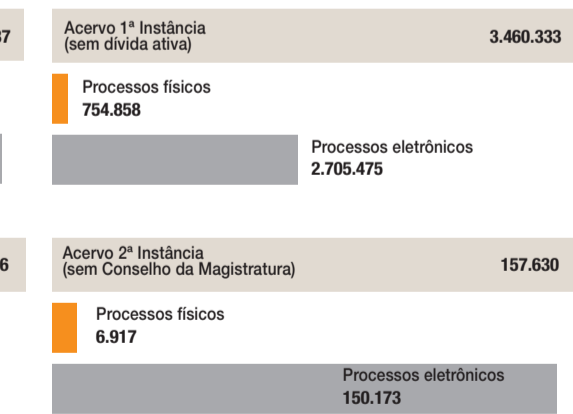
37

Acervo 1ª Instância
(sem dívida ativa)
3.460.333

Processos físicos
754.858

Processos eletrônicos
2.705.475

6

Acervo 2ª Instância
(sem Conselho da Magistratura)
157.630

Processos físicos
6.917

Processos eletrônicos
150.173